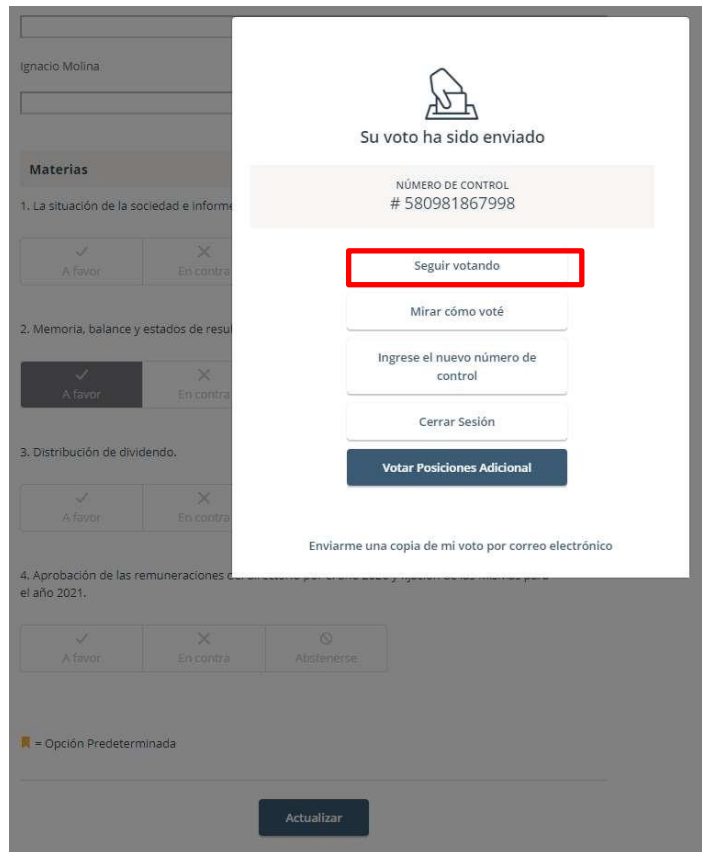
Ignacio Molina

Materias

1. La situación de la sociedad e inform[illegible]

✓ A favor | ✕ En contra

2. Memoria, balance y estados de resul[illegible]

✓ A favor | ✕ En contra

3. Distribución de dividendo.

✓ A favor | ✕ En contra

4. Aprobación de las remuneraciones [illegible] el año 2021.

✓ A favor | ✕ En contra | Abstenerse

= Opción Predeterminada

Actualizar

Su voto ha sido enviado

NÚMERO DE CONTROL
# 580981867998

Seguir votando

Mirar cómo voté

Ingrese el nuevo número de control

Cerrar Sesión

Votar Posiciones Adicional

Enviarme una copia de mi voto por correo electrónico